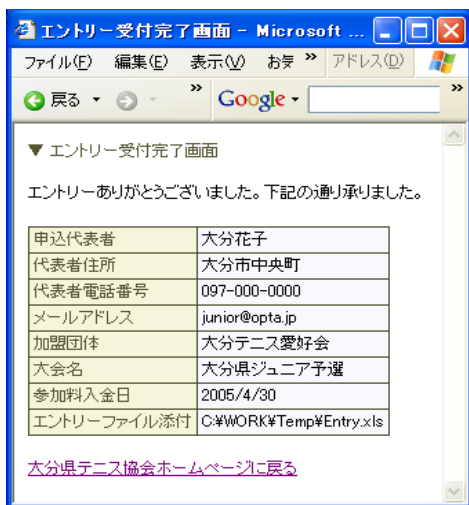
エントリー受付完了画面 - Microsoft ...

ファイル(F) 編集(E) 表示(V) お気 » アドレス(D)

戻る » Google

▼ エントリー受付完了画面

エントリーありがとうございました。下記の通り承りました。

| 申込代表者 | 大分花子 |
|---|---|
| 代表者住所 | 大分市中央町 |
| 代表者電話番号 | 097-000-0000 |
| メールアドレス | junior@opta.jp |
| 加盟団体 | 大分テニス愛好会 |
| 大会名 | 大分県ジュニア予選 |
| 参加料入金日 | 2005/4/30 |
| エントリーファイル添付 | C:¥WORK¥Temp¥Entry.xls |

大分県テニス協会ホームページに戻る